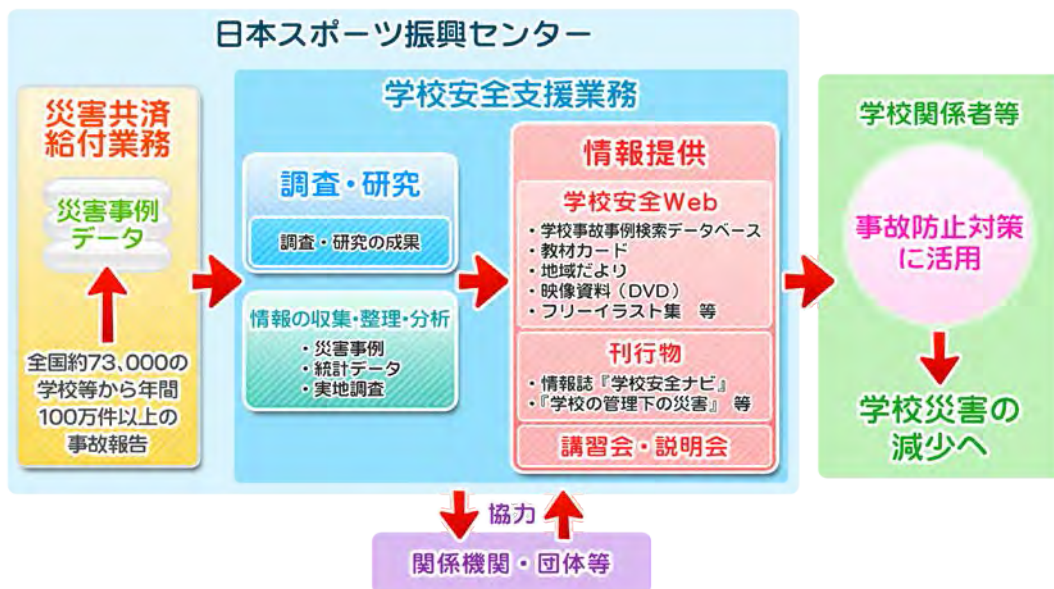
日本スポーツ振興センター

災害共済給付業務

災害事例データ

全国約73,000の学校等から年間100万件以上の事故報告

学校安全支援業務

調査・研究

調査・研究の成果

情報の収集・整理・分析

・災害事例
・統計データ
・実地調査

情報提供

学校安全Web

・学校事故事例検索データベース
・教材カード
・地域だより
・映像資料（DVD）
・フリーイラスト集　等

刊行物

・情報誌『学校安全ナビ』
・『学校の管理下の災害』　等

講習会・説明会

学校関係者等

事故防止対策に活用

学校災害の減少へ

協力

関係機関・団体等